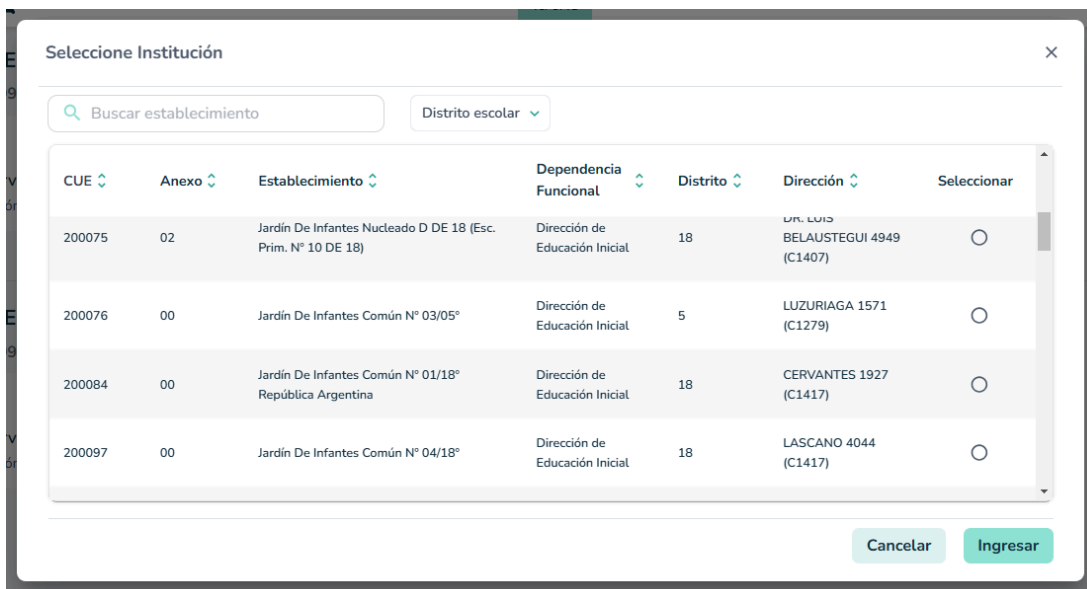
Seleccione Institución

×

Buscar establecimiento

Distrito escolar

| CUE | Anexo | Establecimiento | Dependencia Funcional | Distrito | Dirección | Seleccionar |
|---|---|---|---|---|---|---|
| 200075 | 02 | Jardín De Infantes Nucleado D DE 18 (Esc. Prim. N° 10 DE 18) | Dirección de Educación Inicial | 18 | DR. LUIS BELAUSTEGUI 4949 (C1407) | |
| 200076 | 00 | Jardín De Infantes Común N° 03/05° | Dirección de Educación Inicial | 5 | LUZURIAGA 1571 (C1279) | |
| 200084 | 00 | Jardín De Infantes Común N° 01/18° República Argentina | Dirección de Educación Inicial | 18 | CERVANTES 1927 (C1417) | |
| 200097 | 00 | Jardín De Infantes Común N° 04/18° | Dirección de Educación Inicial | 18 | LASCANO 4044 (C1417) | |

Cancelar

Ingresar